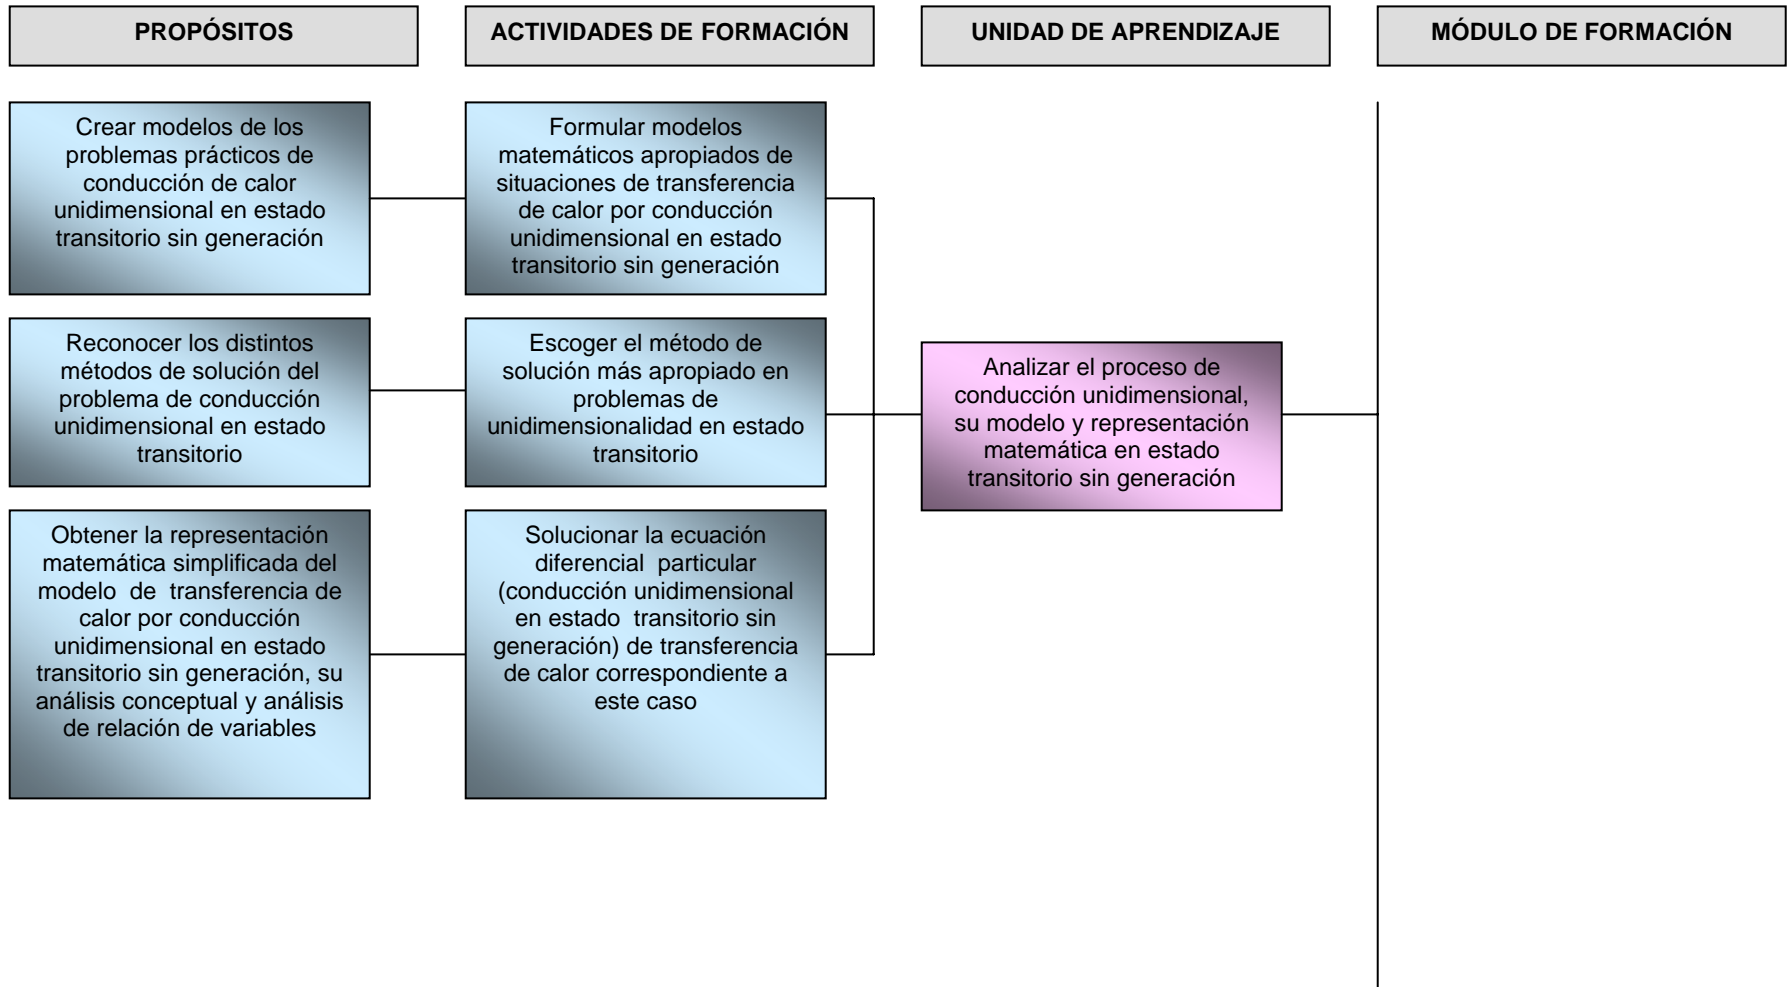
PROPÓSITOS

ACTIVIDADES DE FORMACIÓN

UNIDAD DE APRENDIZAJE

MÓDULO DE FORMACIÓN

Crear modelos de los problemas prácticos de conducción de calor unidimensional en estado transitorio sin generación

Formular modelos matemáticos apropiados de situaciones de transferencia de calor por conducción unidimensional en estado transitorio sin generación

Reconocer los distintos métodos de solución del problema de conducción unidimensional en estado transitorio

Escoger el método de solución más apropiado en problemas de unidimensionalidad en estado transitorio

Analizar el proceso de conducción unidimensional, su modelo y representación matemática en estado transitorio sin generación

Obtener la representación matemática simplificada del modelo de transferencia de calor por conducción unidimensional en estado transitorio sin generación, su análisis conceptual y análisis de relación de variables

Solucionar la ecuación diferencial particular (conducción unidimensional en estado transitorio sin generación) de transferencia de calor correspondiente a este caso